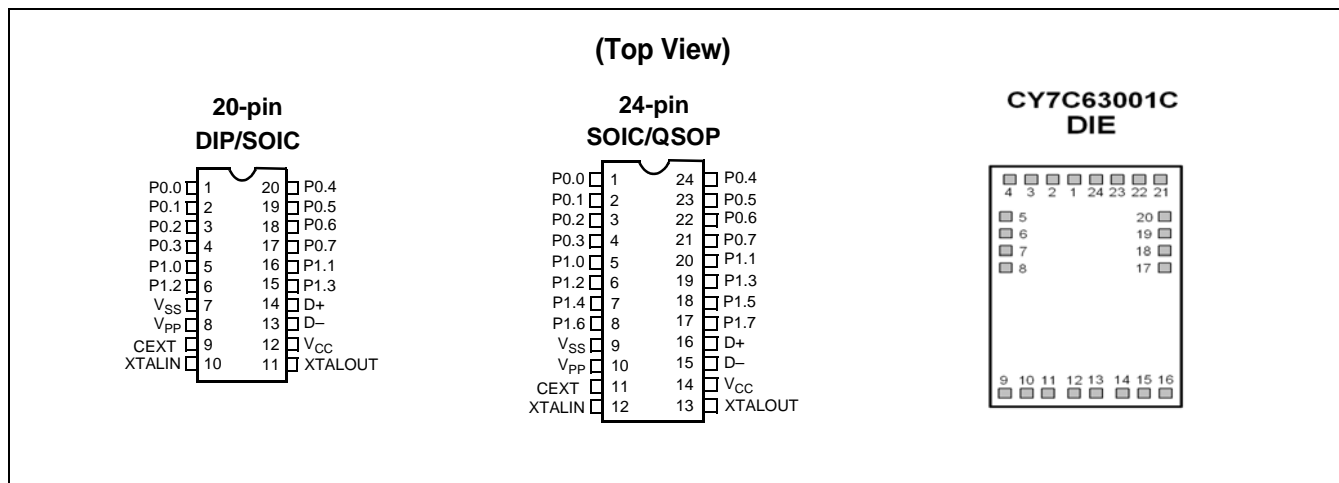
(Top View)

20-pin
DIP/SOIC

P0.0 1
P0.1 2
P0.2 3
P0.3 4
P1.0 5
P1.2 6
$V_{SS}$ 7
$V_{PP}$ 8
CEXT 9
XTALIN 10

20 P0.4
19 P0.5
18 P0.6
17 P0.7
16 P1.1
15 P1.3
14 D+
13 D–
12 $V_{CC}$
11 XTALOUT

24-pin
SOIC/QSOP

P0.0 1
P0.1 2
P0.2 3
P0.3 4
P1.0 5
P1.2 6
P1.4 7
P1.6 8
$V_{SS}$ 9
$V_{PP}$ 10
CEXT 11
XTALIN 12

24 P0.4
23 P0.5
22 P0.6
21 P0.7
20 P1.1
19 P1.3
18 P1.5
17 P1.7
16 D+
15 D–
14 $V_{CC}$
13 XTALOUT

CY7C63001C
DIE

4 3 2 1 24 23 22 21
5
6
7
8
20
19
18
17
9 10 11 12 13 14 15 16